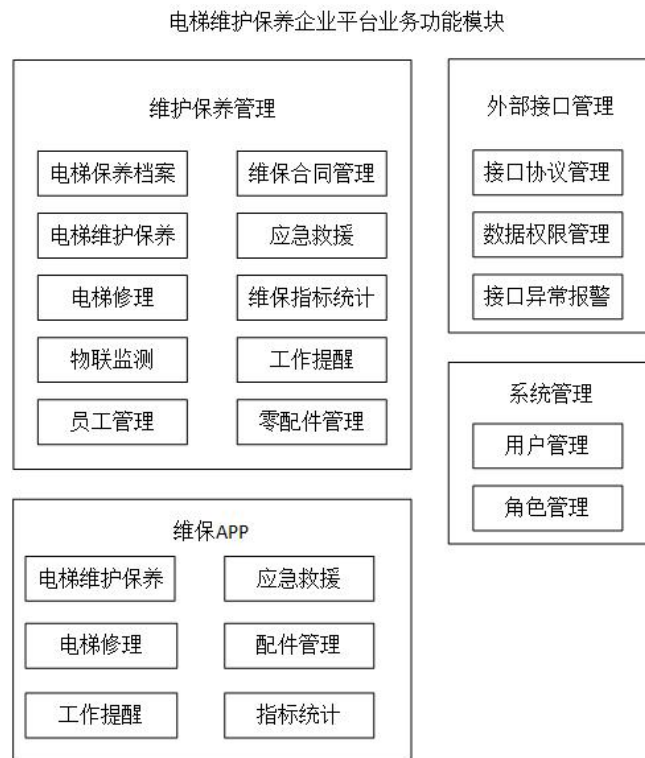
电梯维护保养企业平台业务功能模块

维护保养管理

电梯保养档案
维保合同管理
电梯维护保养
应急救援
电梯修理
维保指标统计
物联监测
工作提醒
员工管理
零配件管理

外部接口管理

接口协议管理
数据权限管理
接口异常报警

系统管理

用户管理
角色管理

维保APP

电梯维护保养
应急救援
电梯修理
配件管理
工作提醒
指标统计